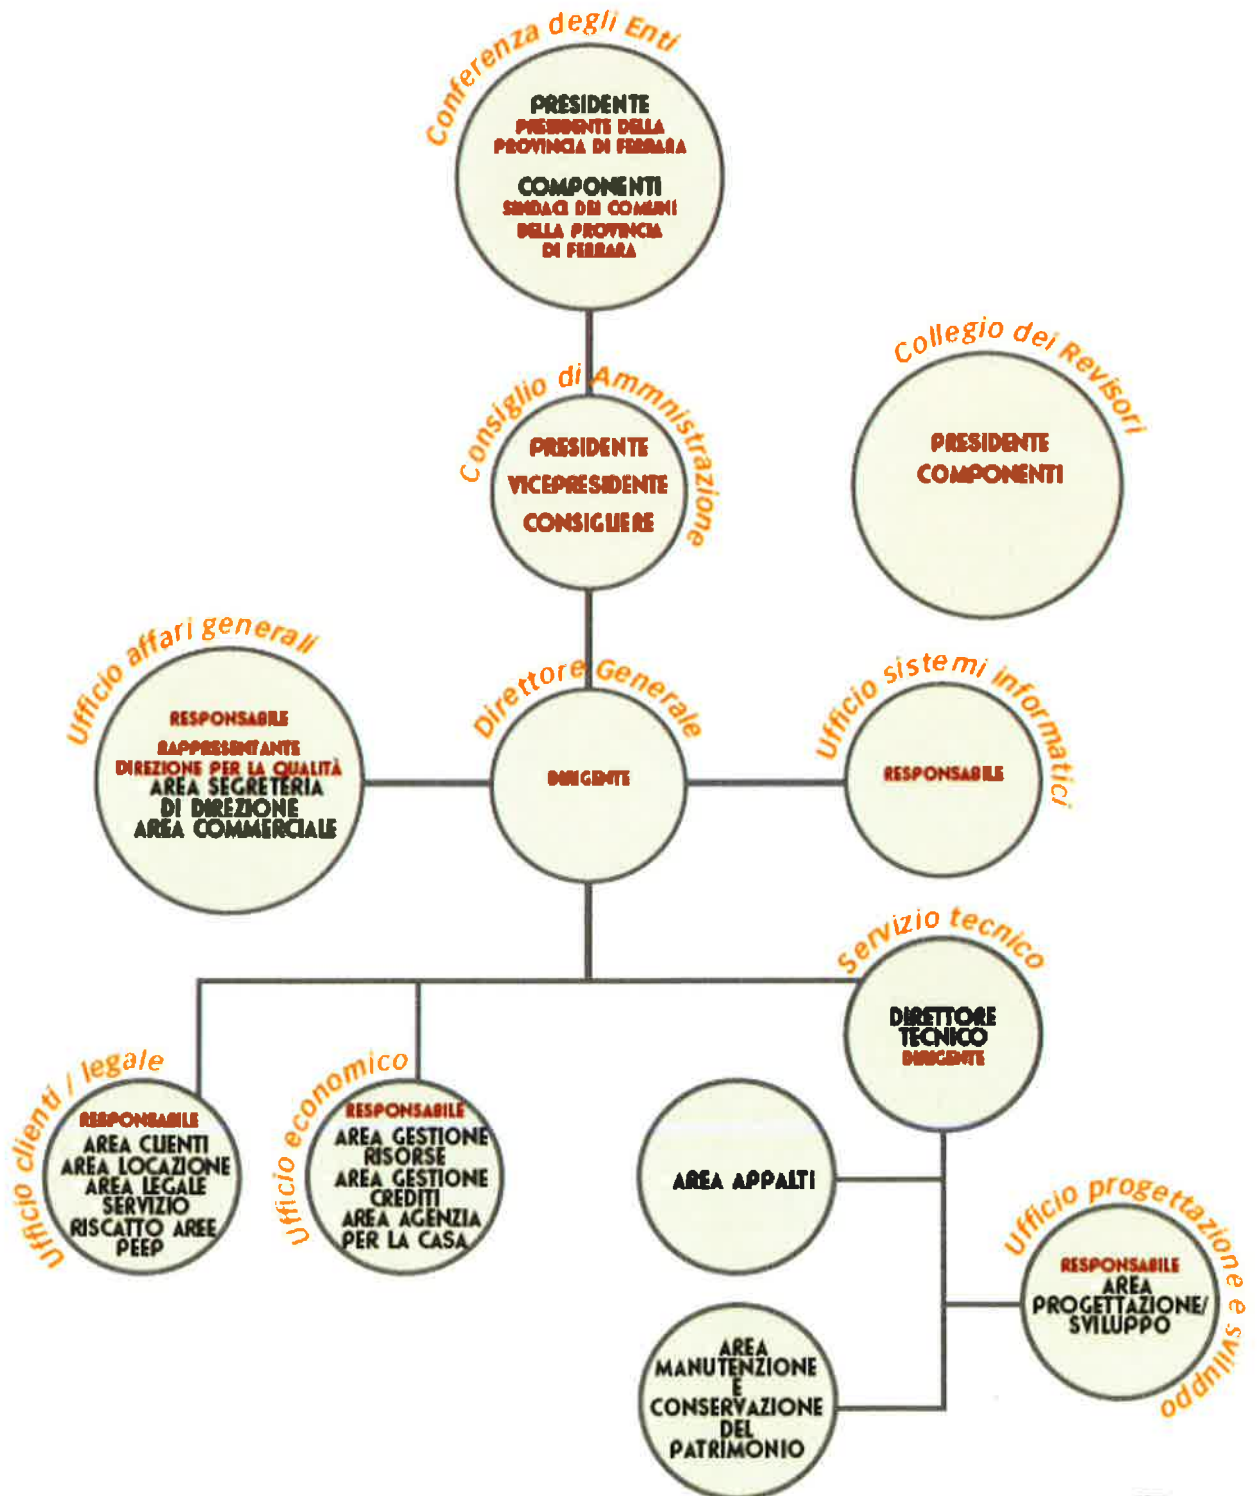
Conferenza degli Enti

PRESIDENTE
PRESIDENTE DELLA PROVINCIA DI FERRARA

COMPONENTI
SINDACI DEI COMUNI DELLA PROVINCIA DI FERRARA

Collegio dei Revisori

PRESIDENTE
COMPONENTI

Consiglio di Amministrazione

PRESIDENTE
VICEPRESIDENTE
CONSIGLIERE

Ufficio affari generali

RESPONSABILE
RAPPRESENTANTE DIREZIONE PER LA QUALITÀ
AREA SEGRETERIA DI DIREZIONE
AREA COMMERCIALE

Direttore Generale

DIRIGENTE

Ufficio sistemi informatici

RESPONSABILE

Servizio tecnico

DIRETTORE TECNICO
DIRIGENTE

Ufficio clienti / legale

RESPONSABILE
AREA CLIENTI
AREA LOCAZIONE
AREA LEGALE
SERVIZIO RISCATTO AREE PEEP

Ufficio economico

RESPONSABILE
AREA GESTIONE RISORSE
AREA GESTIONE CREDITI
AREA AGENZIA PER LA CASA

AREA APPALTI

Ufficio progettazione e sviluppo

RESPONSABILE
AREA PROGETTAZIONE/ SVILUPPO

AREA MANUTENZIONE E CONSERVAZIONE DEL PATRIMONIO